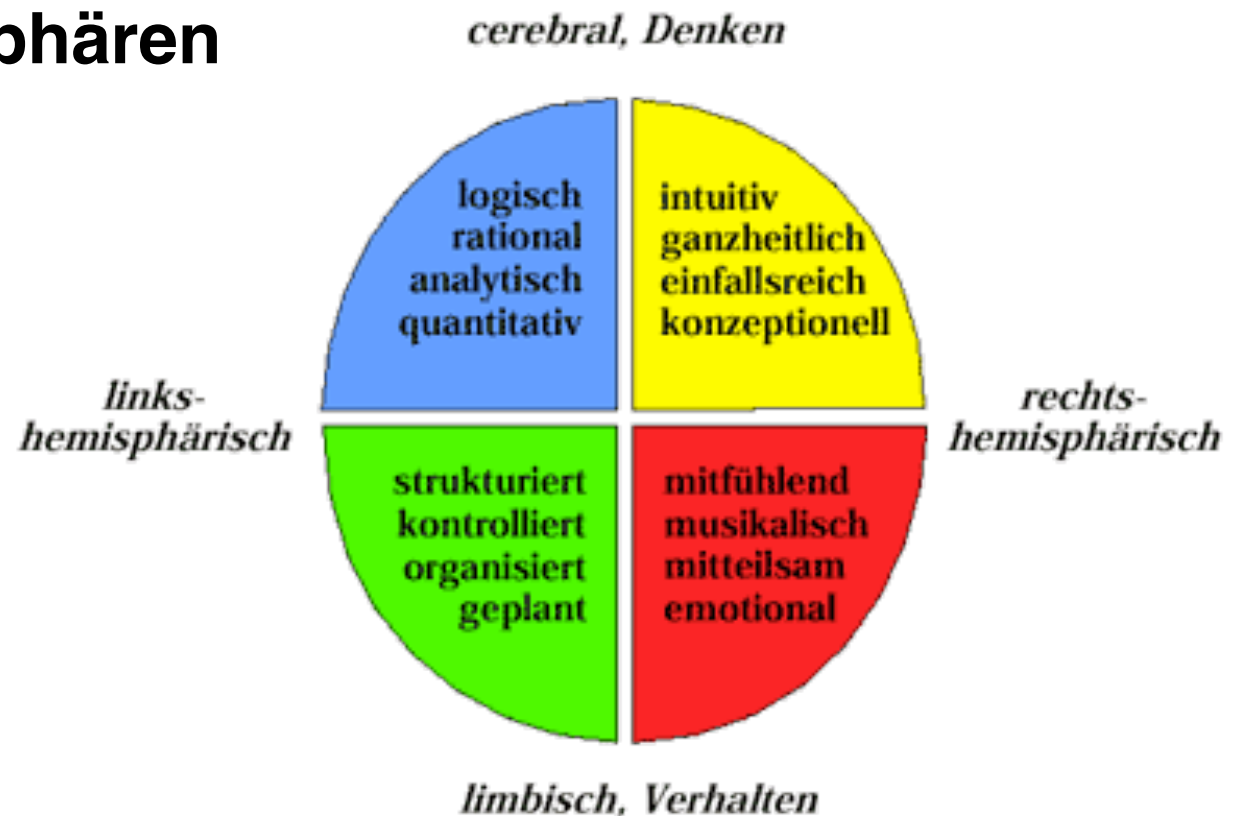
phären

cerebral, Denken

logisch
rational
analytisch
quantitativ

intuitiv
ganzheitlich
einfallsreich
konzeptionell

links-hemisphärisch

rechts-hemisphärisch

strukturiert
kontrolliert
organisiert
geplant

mitfühlend
musikalisch
mitteilsam
emotional

limbisch, Verhalten